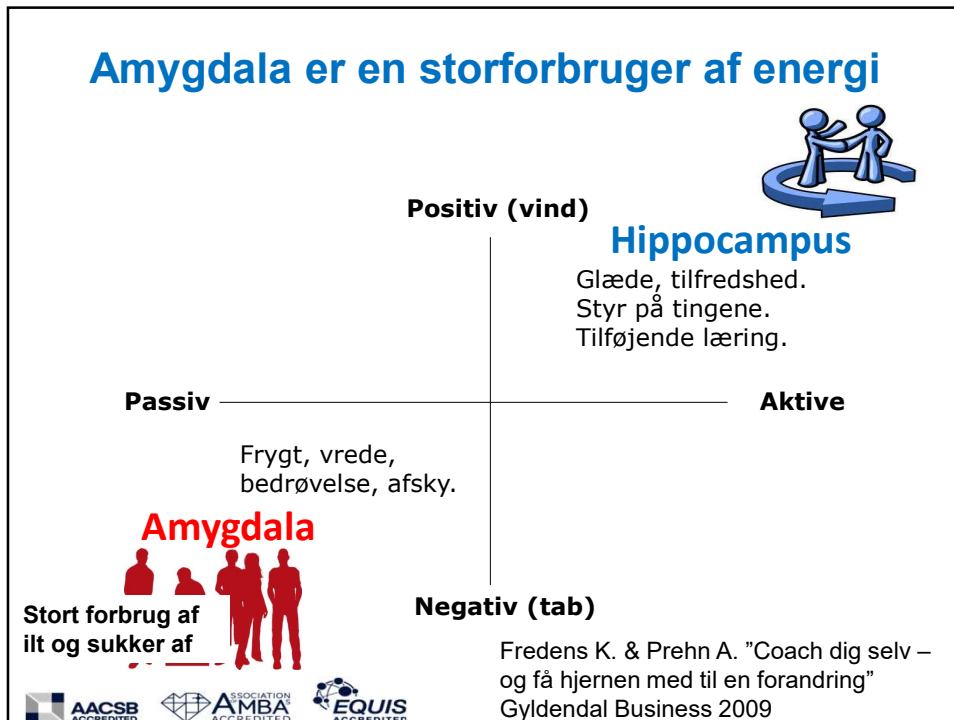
Amygdala er en storforbruger af energi

Positiv (vind)

Hippocampus

Glæde, tilfredshed.
Styr på tingene.
Tilføjende læring.

Passiv

Aktive

Frygt, vrede, bedrøvelse, afsky.

Amygdala

Stort forbrug af ilt og sukker af

Negativ (tab)

Fredens K. & Prehn A. "Coach dig selv – og få hjernen med til en forandring" Gyldendal Business 2009

AACSB ACCREDITED
ASSOCIATION AMBA ACCREDITED
EQUIS ACCREDITED